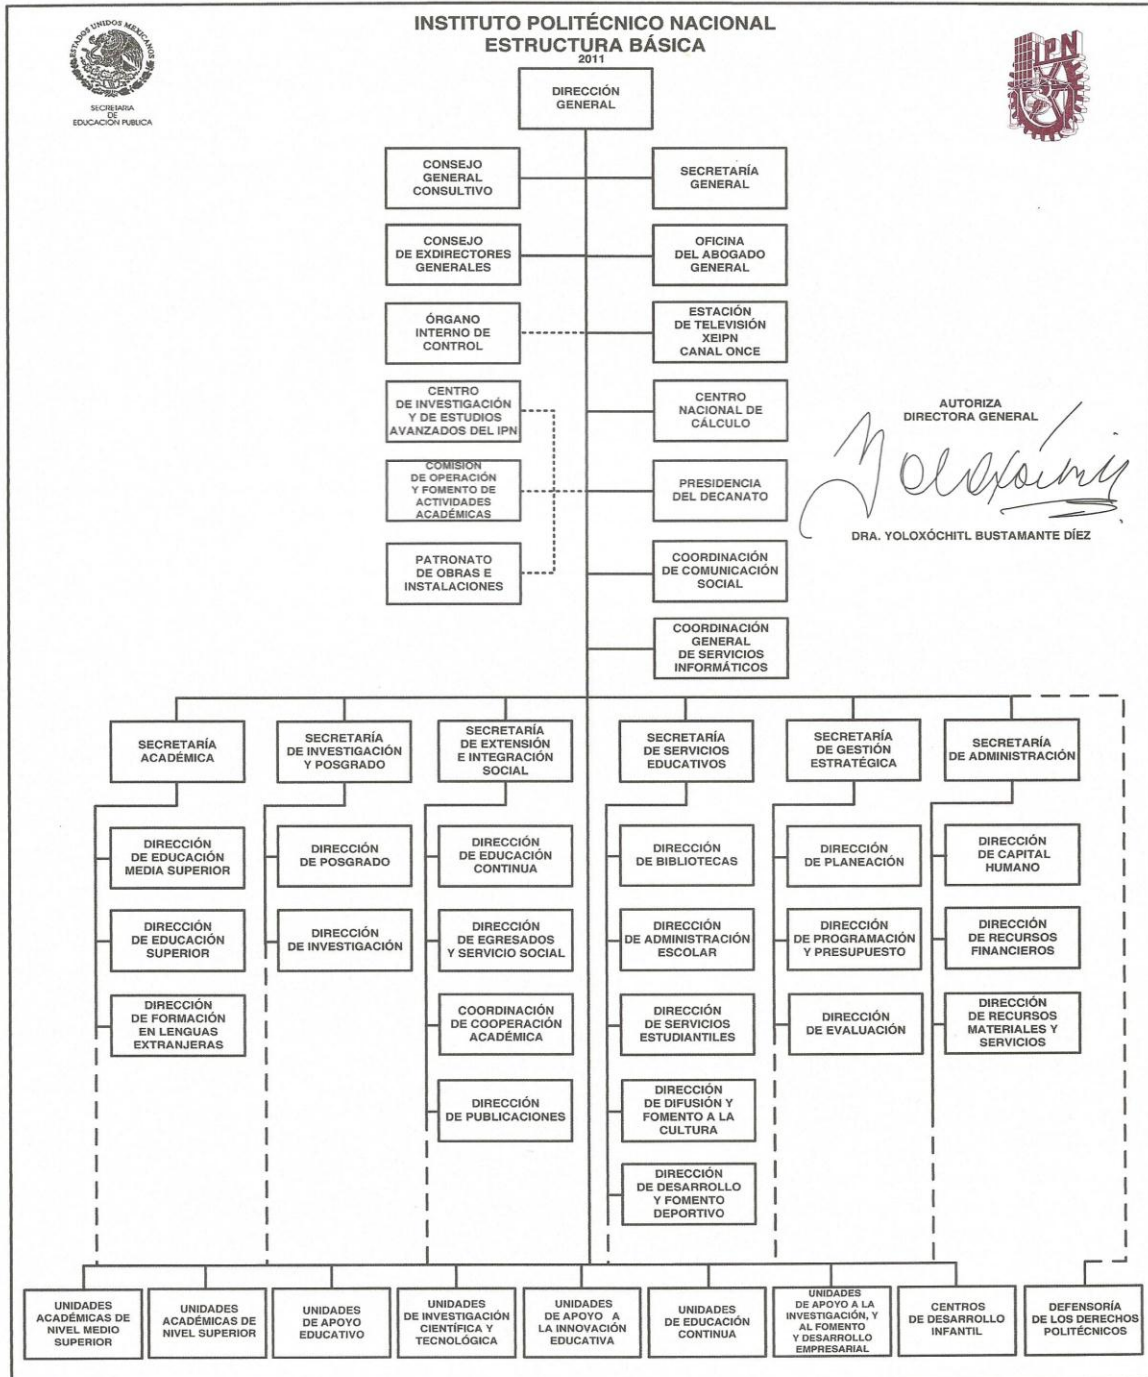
ESTADOS UNIDOS MEXICANOS

SECRETARÍA DE EDUCACIÓN PÚBLICA

INSTITUTO POLITÉCNICO NACIONAL
ESTRUCTURA BÁSICA
2011

IPN

DIRECCIÓN GENERAL

CONSEJO GENERAL CONSULTIVO

SECRETARÍA GENERAL

CONSEJO DE EXDIRECTORES GENERALES

OFICINA DEL ABOGADO GENERAL

ÓRGANO INTERNO DE CONTROL

ESTACIÓN DE TELEVISIÓN XEIPN CANAL ONCE

CENTRO DE INVESTIGACIÓN Y DE ESTUDIOS AVANZADOS DEL IPN

CENTRO NACIONAL DE CÁLCULO

AUTORIZA
DIRECTORA GENERAL

Yoloxóchitl

DRA. YOLOXÓCHITL BUSTAMANTE DÍEZ

COMISIÓN DE OPERACIÓN Y FOMENTO DE ACTIVIDADES ACADÉMICAS

PRESIDENCIA DEL DECANATO

PATRONATO DE OBRAS E INSTALACIONES

COORDINACIÓN DE COMUNICACIÓN SOCIAL

COORDINACIÓN GENERAL DE SERVICIOS INFORMÁTICOS

SECRETARÍA ACADÉMICA

SECRETARÍA DE INVESTIGACIÓN Y POSGRADO

SECRETARÍA DE EXTENSIÓN E INTEGRACIÓN SOCIAL

SECRETARÍA DE SERVICIOS EDUCATIVOS

SECRETARÍA DE GESTIÓN ESTRATÉGICA

SECRETARÍA DE ADMINISTRACIÓN

DIRECCIÓN DE EDUCACIÓN MEDIA SUPERIOR

DIRECCIÓN DE EDUCACIÓN SUPERIOR

DIRECCIÓN DE FORMACIÓN EN LENGUAS EXTRANJERAS

DIRECCIÓN DE POSGRADO

DIRECCIÓN DE INVESTIGACIÓN

DIRECCIÓN DE EDUCACIÓN CONTINUA

DIRECCIÓN DE EGRESADOS Y SERVICIO SOCIAL

COORDINACIÓN DE COOPERACIÓN ACADÉMICA

DIRECCIÓN DE PUBLICACIONES

DIRECCIÓN DE BIBLIOTECAS

DIRECCIÓN DE ADMINISTRACIÓN ESCOLAR

DIRECCIÓN DE SERVICIOS ESTUDIANTILES

DIRECCIÓN DE DIFUSIÓN Y FOMENTO A LA CULTURA

DIRECCIÓN DE DESARROLLO Y FOMENTO DEPORTIVO

DIRECCIÓN DE PLANEACIÓN

DIRECCIÓN DE PROGRAMACIÓN Y PRESUPUESTO

DIRECCIÓN DE EVALUACIÓN

DIRECCIÓN DE CAPITAL HUMANO

DIRECCIÓN DE RECURSOS FINANCIEROS

DIRECCIÓN DE RECURSOS MATERIALES Y SERVICIOS

UNIDADES ACADÉMICAS DE NIVEL MEDIO SUPERIOR

UNIDADES ACADÉMICAS DE NIVEL SUPERIOR

UNIDADES DE APOYO EDUCATIVO

UNIDADES DE INVESTIGACIÓN CIENTÍFICA Y TECNOLÓGICA

UNIDADES DE APOYO A LA INNOVACIÓN EDUCATIVA

UNIDADES DE EDUCACIÓN CONTINUA

UNIDADES DE APOYO A LA INVESTIGACIÓN, Y AL FOMENTO Y DESARROLLO EMPRESARIAL

CENTROS DE DESARROLLO INFANTIL

DEFENSORÍA DE LOS DERECHOS POLITÉCNICOS